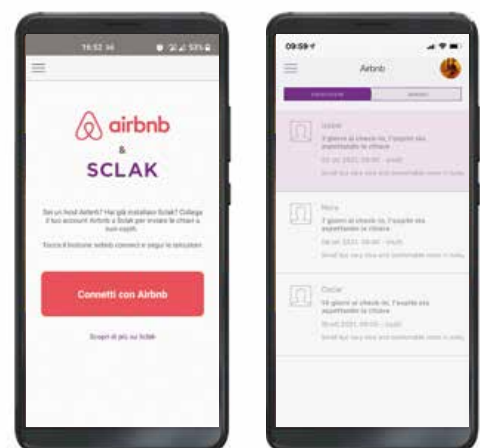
16:52 ◉ 53%

airbnb
&
SCLAK

Sei un host Airbnb? Hai già installato Sclak? Collega il tuo account Airbnb a Sclak per inviare le chiavi ai tuoi ospiti.

Tocca il bottone sotto connect e segui le istruzioni

Connetti con Airbnb

Scopri di più su Sclak

09:59

Airbnb

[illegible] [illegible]

Isabel
3 giorni al check-in, l'ospite sta aspettando la chiave
02 ott 2021, 09:00 - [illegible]
Small but very nice and comfortable room in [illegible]

Nora
3 giorni al check-in, l'ospite sta aspettando la chiave
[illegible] 2021, 09:00 - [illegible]
Small but very nice and comfortable room in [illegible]

Oscar
10 giorni al check-in, l'ospite sta aspettando la chiave
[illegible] 2021, 09:00 - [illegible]
Small but very nice and comfortable room in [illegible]